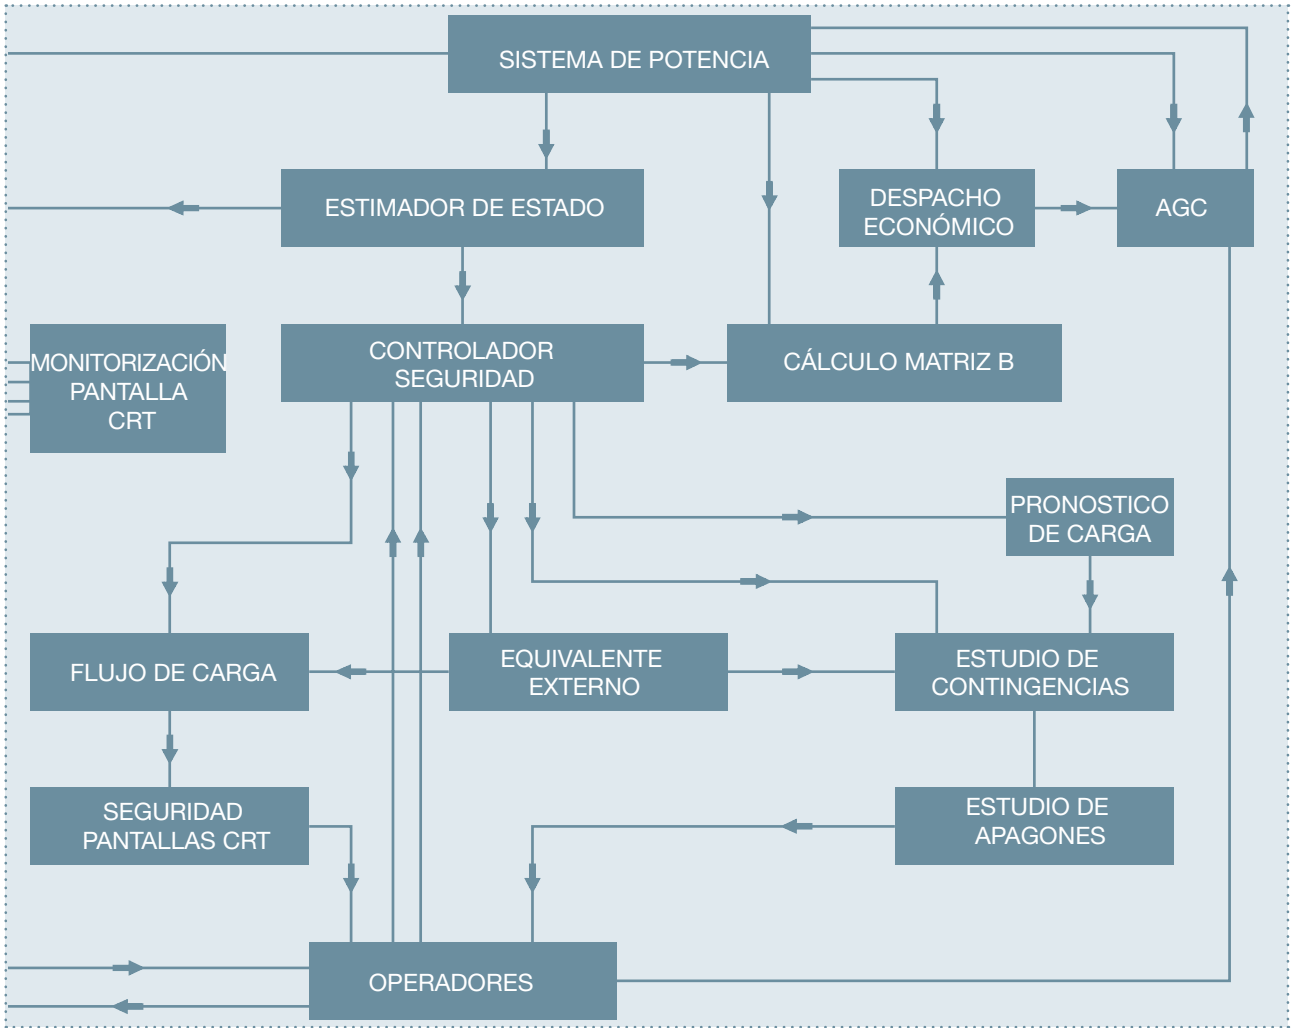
SISTEMA DE POTENCIA

ESTIMADOR DE ESTADO

DESPACHO ECONÓMICO

AGC

MONITORIZACIÓN PANTALLA CRT

CONTROLADOR SEGURIDAD

CÁLCULO MATRIZ B

PRONOSTICO DE CARGA

FLUJO DE CARGA

EQUIVALENTE EXTERNO

ESTUDIO DE CONTINGENCIAS

SEGURIDAD PANTALLAS CRT

ESTUDIO DE APAGONES

OPERADORES